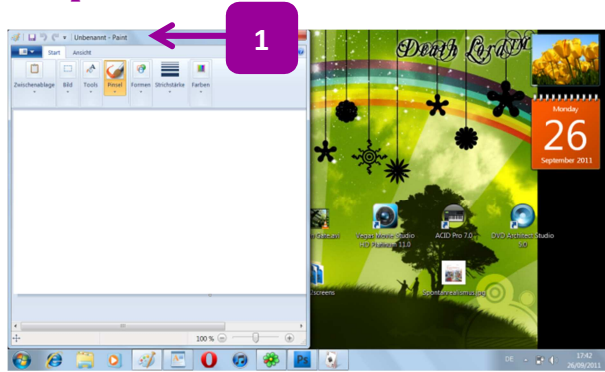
1

Unbenannt - Paint

Start Ansicht

Zwischenablage Bild Tools Pinsel Formen Strichstärke Farben

Death Lord

Monday
26
September 2011

Vegas Movie Studio HD Platinum 11.0

ACID Pro 7.0

DVD Architect Studio 5.0

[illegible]

100 %

DE

17:42
26/09/2011